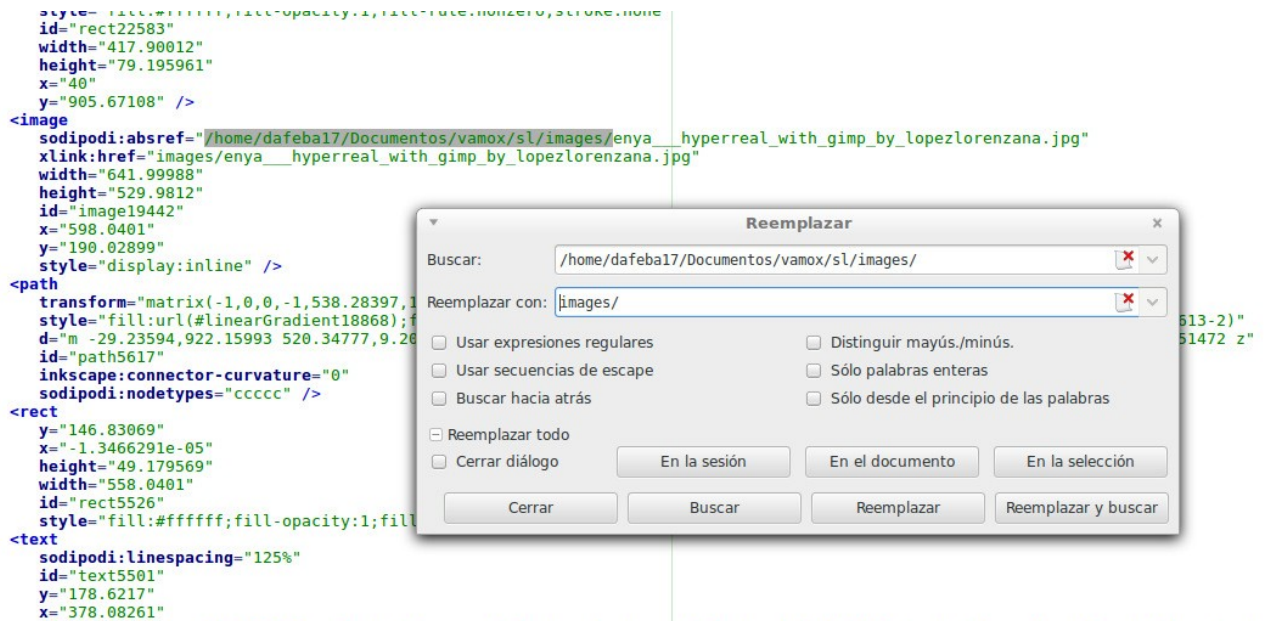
style="fill:#ffffff;fill-opacity:1;fill-rule:nonzero;stroke:none
id="rect22583"
width="417.90012"
height="79.195961"
x="40"
y="905.67108" />
<image
sodipodi:absref="/home/dafeba17/Documentos/vamox/sl/images/enya___hyperreal_with_gimp_by_lopezlorenzana.jpg"
xlink:href="images/enya___hyperreal_with_gimp_by_lopezlorenzana.jpg"
width="641.99988"
height="529.9812"
id="image19442"
x="598.0401"
y="190.02899"
style="display:inline" />
<path
transform="matrix(-1,0,0,-1,538.28397,1
style="fill:url(#linearGradient18868);f
d="m -29.23594,922.15993 520.34777,9.20
id="path5617"
inkscape:connector-curvature="0"
sodipodi:nodetypes="ccccc" />
<rect
y="146.83069"
x="-1.3466291e-05"
height="49.179569"
width="558.0401"
id="rect5526"
style="fill:#ffffff;fill-opacity:1;fill
<text
sodipodi:linespacing="125%"
id="text5501"
y="178.6217"
x="378.08261"

513-2)"
51472 z"

Reemplazar
Buscar: /home/dafeba17/Documentos/vamox/sl/images/
Reemplazar con: images/
Usar expresiones regulares
Distinguir mayús./minús.
Usar secuencias de escape
Sólo palabras enteras
Buscar hacia atrás
Sólo desde el principio de las palabras
Reemplazar todo
Cerrar diálogo
En la sesión
En el documento
En la selección
Cerrar
Buscar
Reemplazar
Reemplazar y buscar